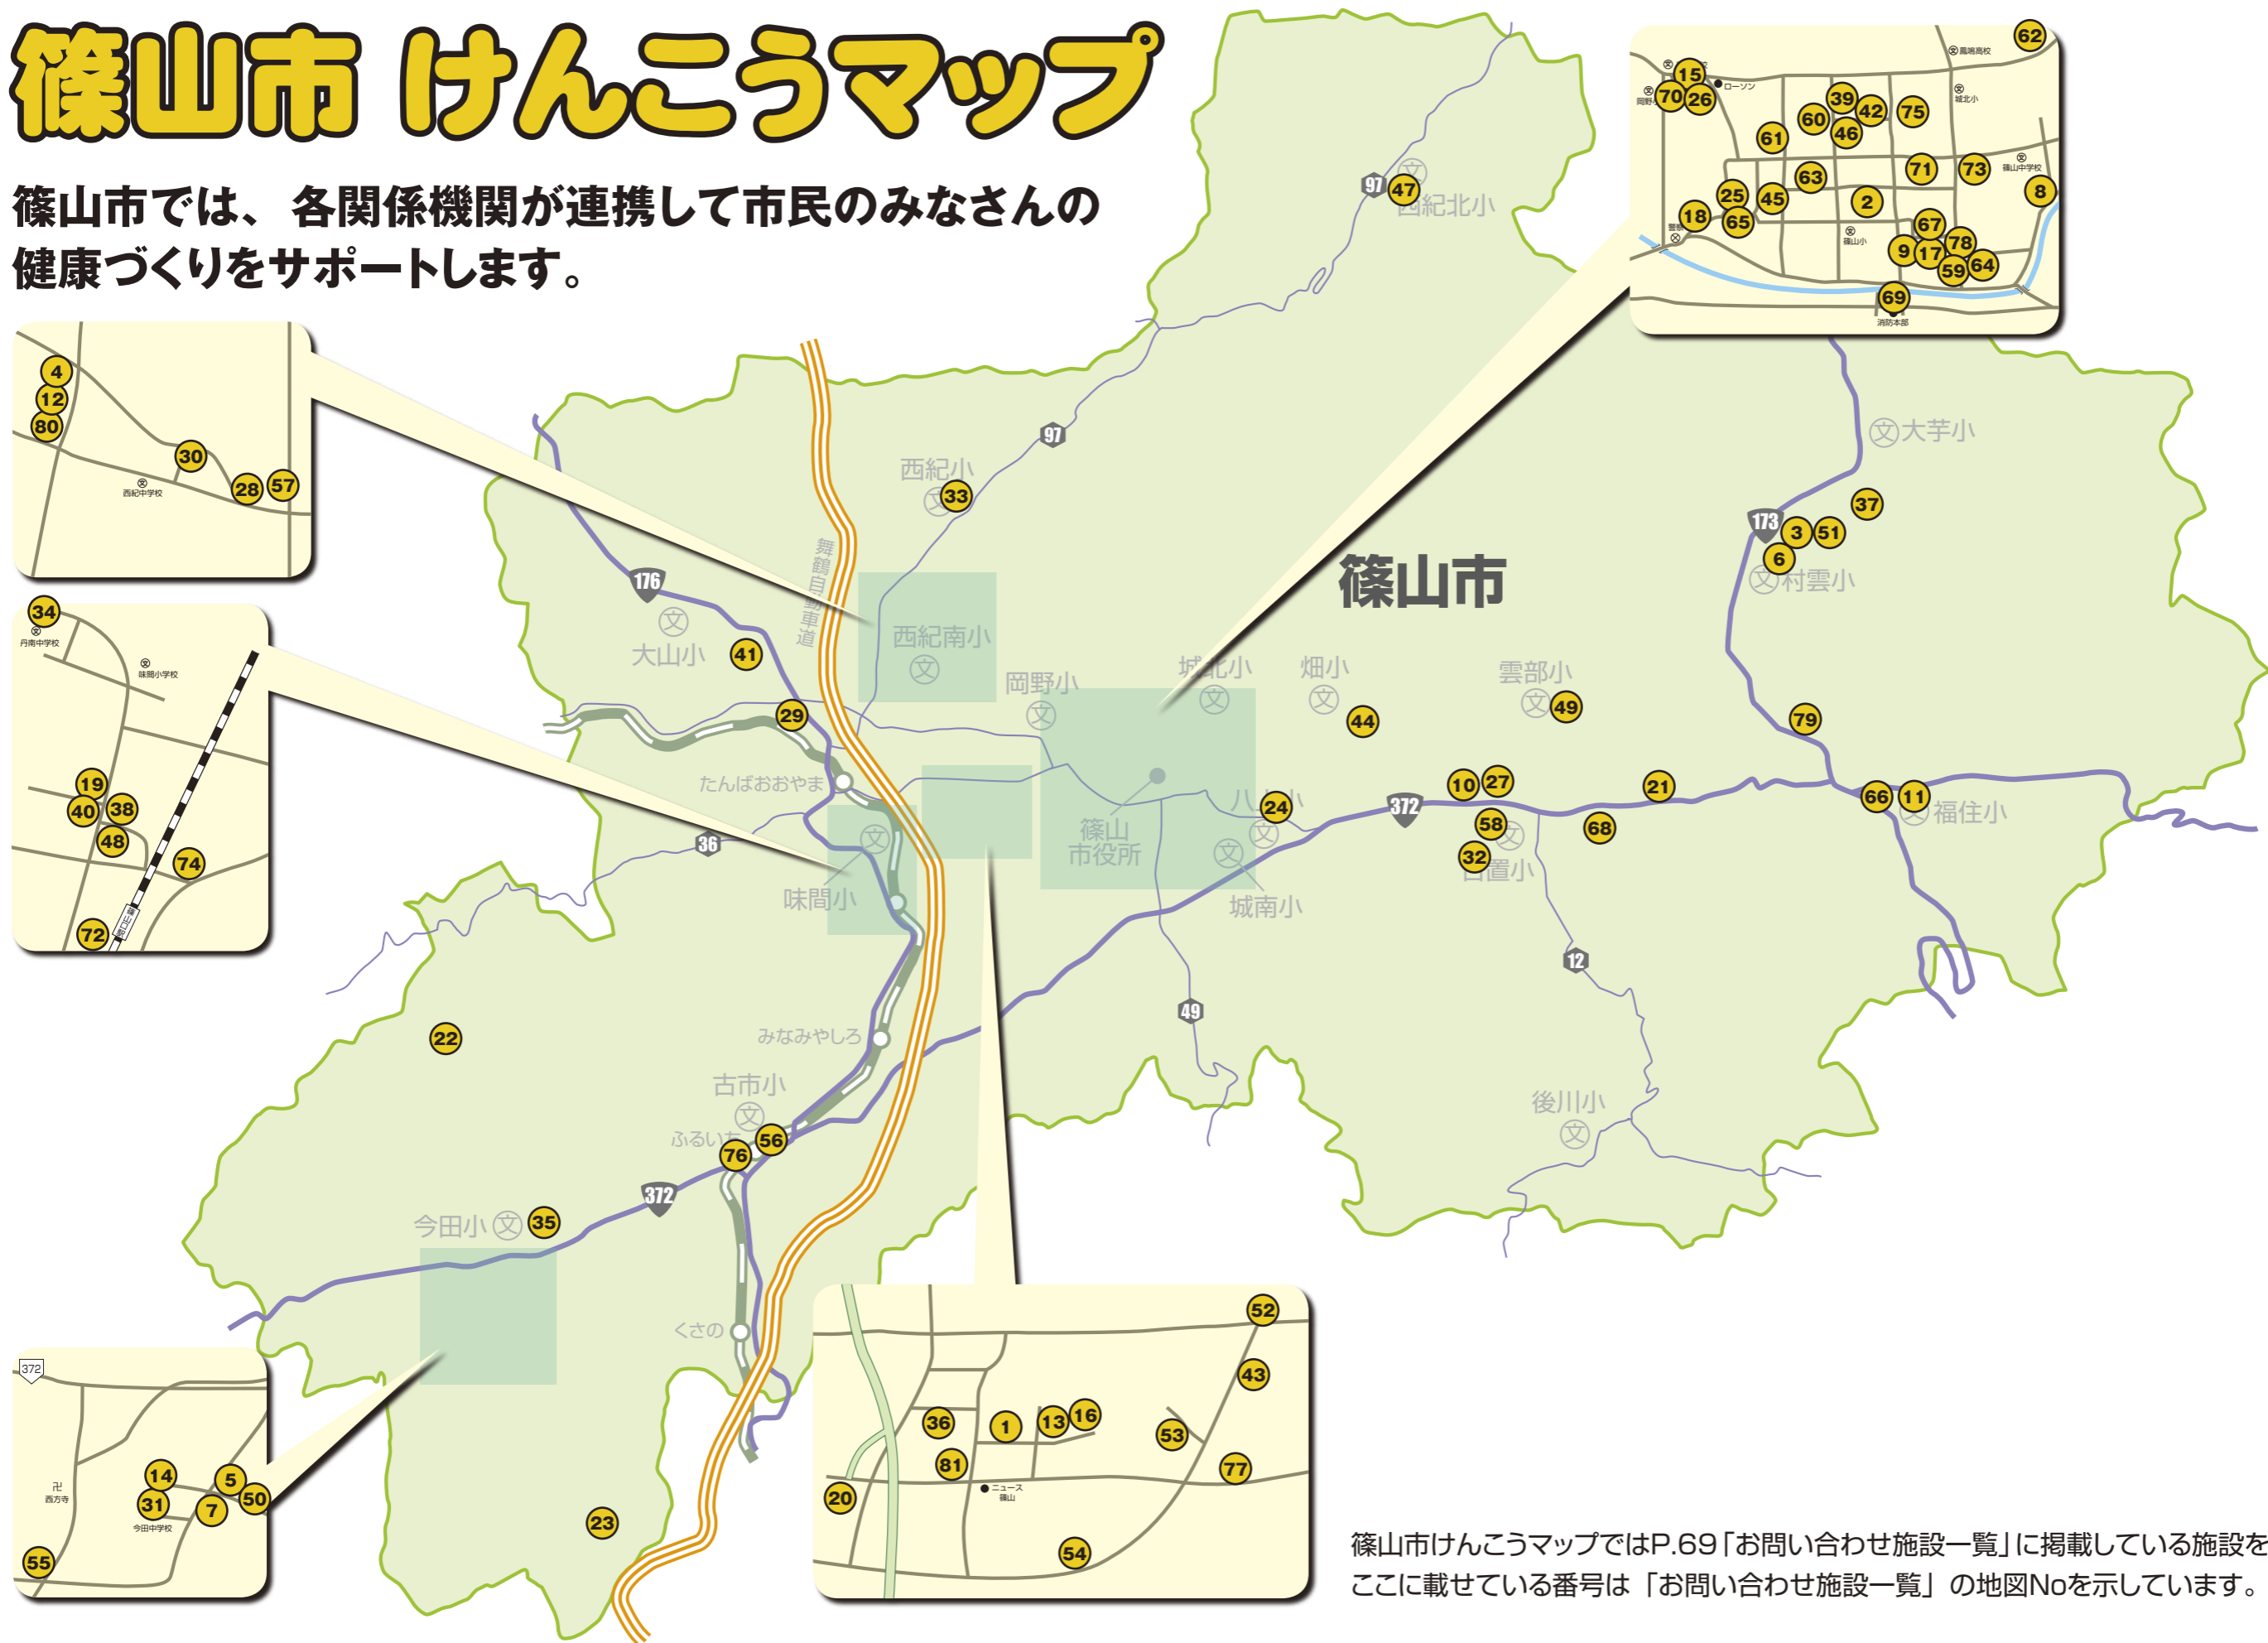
篠山市 けんこうマップ

篠山市では、各関係機関が連携して市民のみなさんの健康づくりをサポートします。

4 12 80 30 28 57 西紀中学校

34 丹南中学校 味間小学校 19 40 38 48 74 72

372 卍 西方寺 14 31 5 7 50 今田中学校 55

62 15 70 26 ローソン 岡野 39 42 75 60 46 61 鳳鳴高校 城北小 71 73 篠山中学校 8 63 25 45 2 18 65 67 警察 篠山小 9 17 78 59 64 69 消防本部

52 43 36 1 13 16 53 81 77 20 ニュース篠山 54

篠山市

97 47 紀北小 97 西紀小 33 176 大山小 41 西紀南小 舞鶴自動車道 29 岡野小 城北小 畑小 44 雲部小 49 大芋小 37 173 3 51 6 村雲小 79 たんばおおやま 36 味間小 篠山市役所 24 八上小 城南小 372 10 27 58 32 日置小 21 68 66 11 福住小 12 49 みなみやしろ 22 古市小 ふるいち 56 76 372 今田小 35 くさの 23 後川小

篠山市けんこうマップではP.69「お問い合わせ施設一覧」に掲載している施設をここに載せている番号は「お問い合わせ施設一覧」の地図Noを示しています。